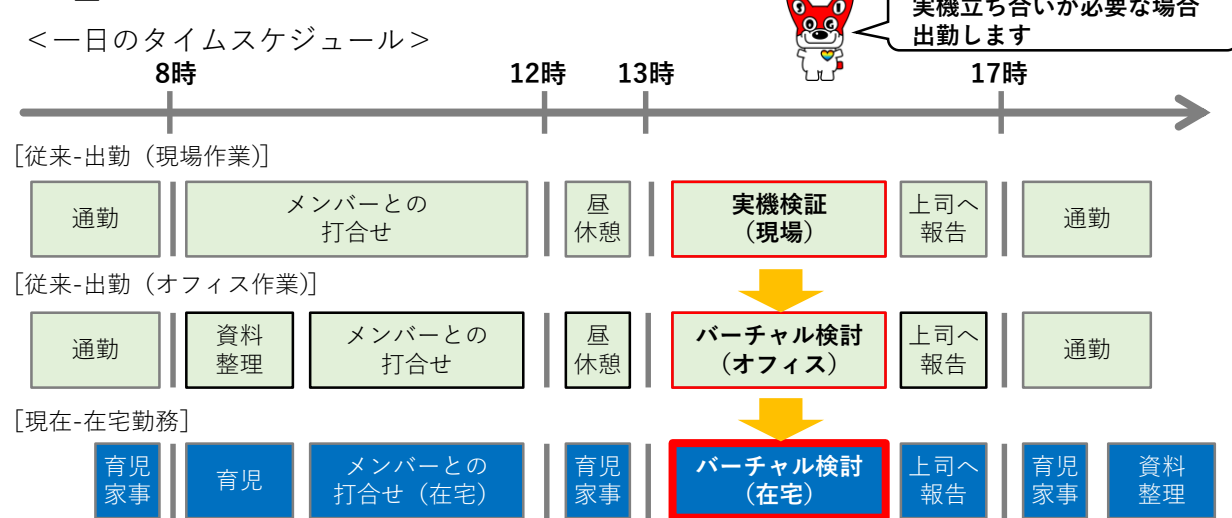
<一日のタイムスケジュール>

実機立ち合いが必要な場合出勤します

8時 12時 13時 17時

[従来-出勤(現場作業)]

通勤 | メンバーとの打合せ | 昼休憩 | 実機検証(現場) | 上司へ報告 | 通勤

[従来-出勤(オフィス作業)]

通勤 | 資料整理 | メンバーとの打合せ | 昼休憩 | バーチャル検討(オフィス) | 上司へ報告 | 通勤

[現在-在宅勤務]

育児家事 | 育児 | メンバーとの打合せ(在宅) | 育児家事 | バーチャル検討(在宅) | 上司へ報告 | 育児家事 | 資料整理